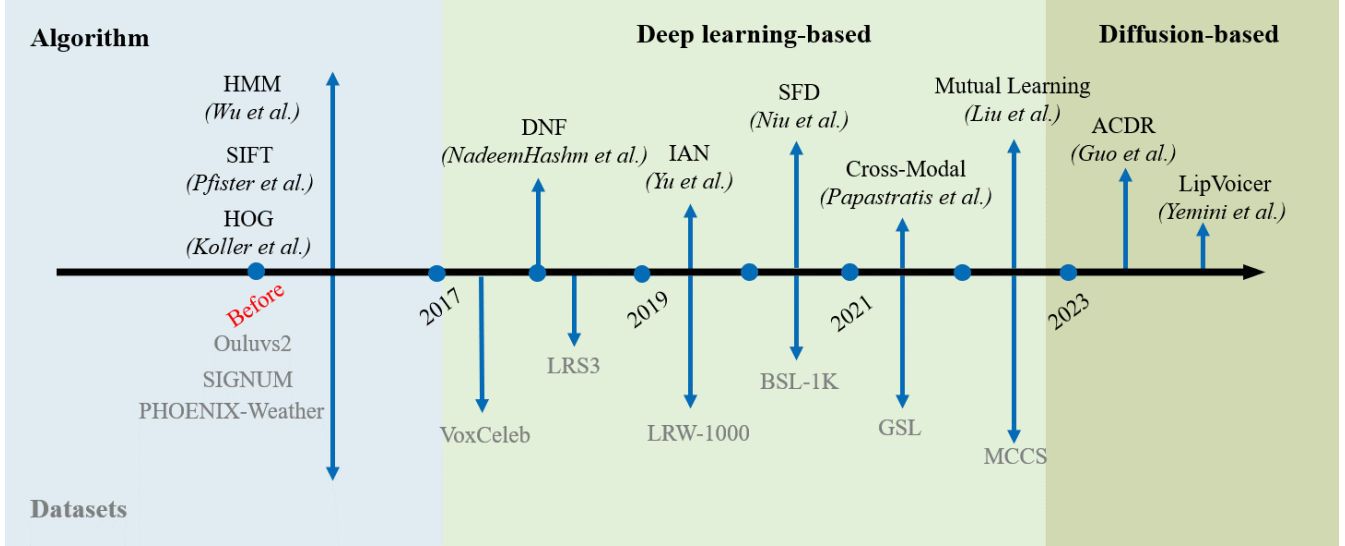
Algorithm

Deep learning-based

Diffusion-based

HMM
*(Wu et al.)*

SIFT
*(Pfister et al.)*

HOG
*(Koller et al.)*

DNF
*(NadeemHashm et al.)*

IAN
*(Yu et al.)*

SFD
*(Niu et al.)*

Cross-Modal
*(Papastratis et al.)*

Mutual Learning
*(Liu et al.)*

ACDR
*(Guo et al.)*

LipVoicer
*(Yemini et al.)*

Before

2017

2019

2021

2023

Ouluvs2
SIGNUM
PHOENIX-Weather

VoxCeleb

LRS3

LRW-1000

BSL-1K

GSL

MCCS

Datasets